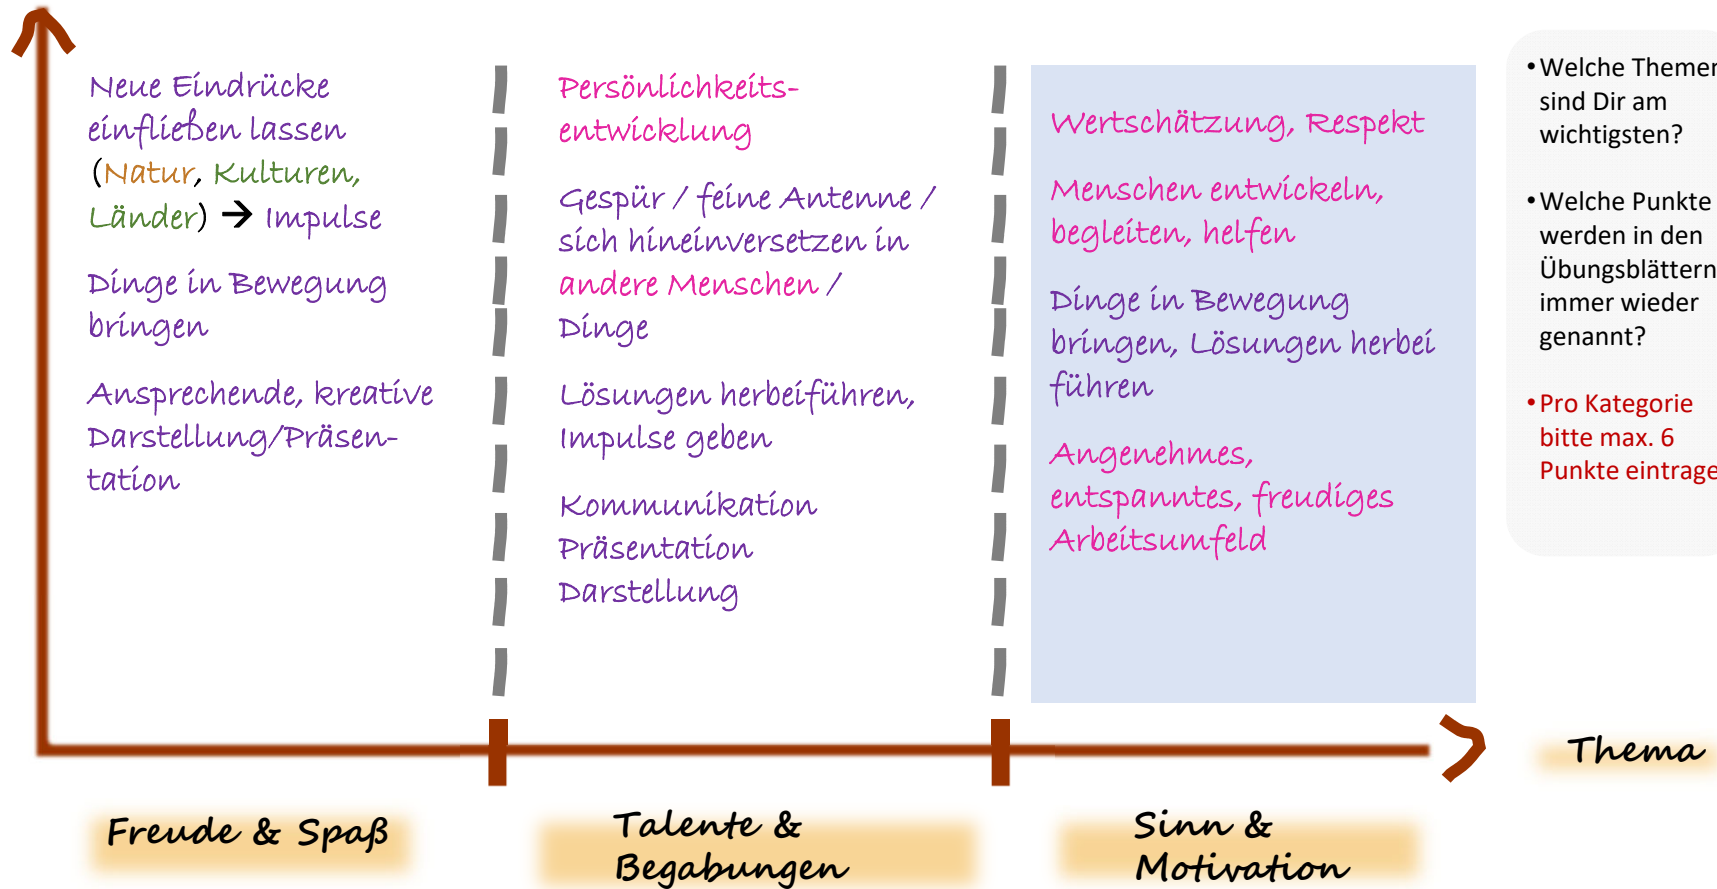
Neue Eindrücke einfließen lassen (Natur, Kulturen, Länder) → Impulse

Dinge in Bewegung bringen

Ansprechende, kreative Darstellung/Präsentation

Persönlichkeitsentwicklung

Gespür / feine Antenne / sich hineinversetzen in andere Menschen / Dinge

Lösungen herbeiführen, Impulse geben

Kommunikation Präsentation Darstellung

Wertschätzung, Respekt

Menschen entwickeln, begleiten, helfen

Dinge in Bewegung bringen, Lösungen herbei führen

Angenehmes, entspanntes, freudiges Arbeitsumfeld

• Welche Themen sind Dir am wichtigsten?

• Welche Punkte werden in den Übungsblättern immer wieder genannt?

• Pro Kategorie bitte max. 6 Punkte eintrage

Thema

Freude & Spaß

Talente & Begabungen

Sinn & Motivation